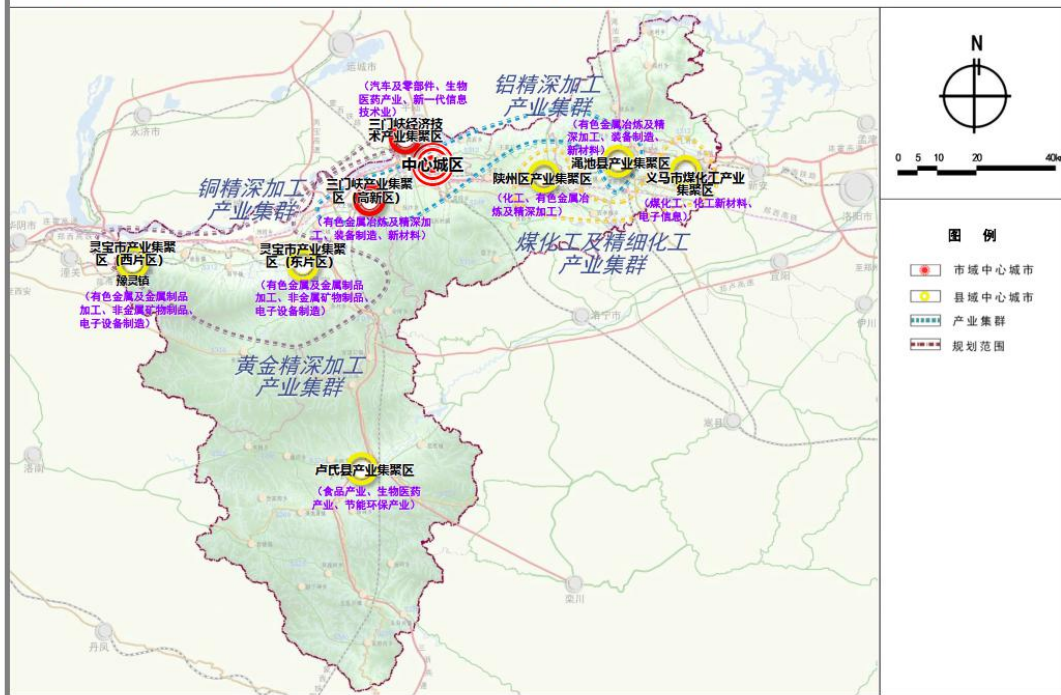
铝精深加工产业集群

（汽车及零部件、生物医药产业、新一代信息技术业）

三门峡经济技术产业集聚区

中心城区

三门峡产业集聚区（高新区）

（有色金属冶炼及精深加工、装备制造、新材料）

铜精深加工产业集群

（有色金属冶炼及精深加工、装备制造、新材料）

渑池县产业集聚区

陕州区产业集聚区

（化工、有色金属冶炼及精深加工）

义马市煤化工产业集聚区

（煤化工、化工新材料、电子信息）

煤化工及精细化工产业集群

灵宝市产业集聚区（西片区）

豫灵镇

（有色金属及金属制品加工、非金属矿物制品、电子设备制造）

灵宝市产业集聚区（东片区）

（有色金属及金属制品加工、非金属矿物制品、电子设备制造）

黄金精深加工产业集群

卢氏县产业集聚区

（食品产业、生物医药产业、节能环保产业）

N

0 5 10 20 40

图 例

市域中心城市

县域中心城市

产业集群

规划范围